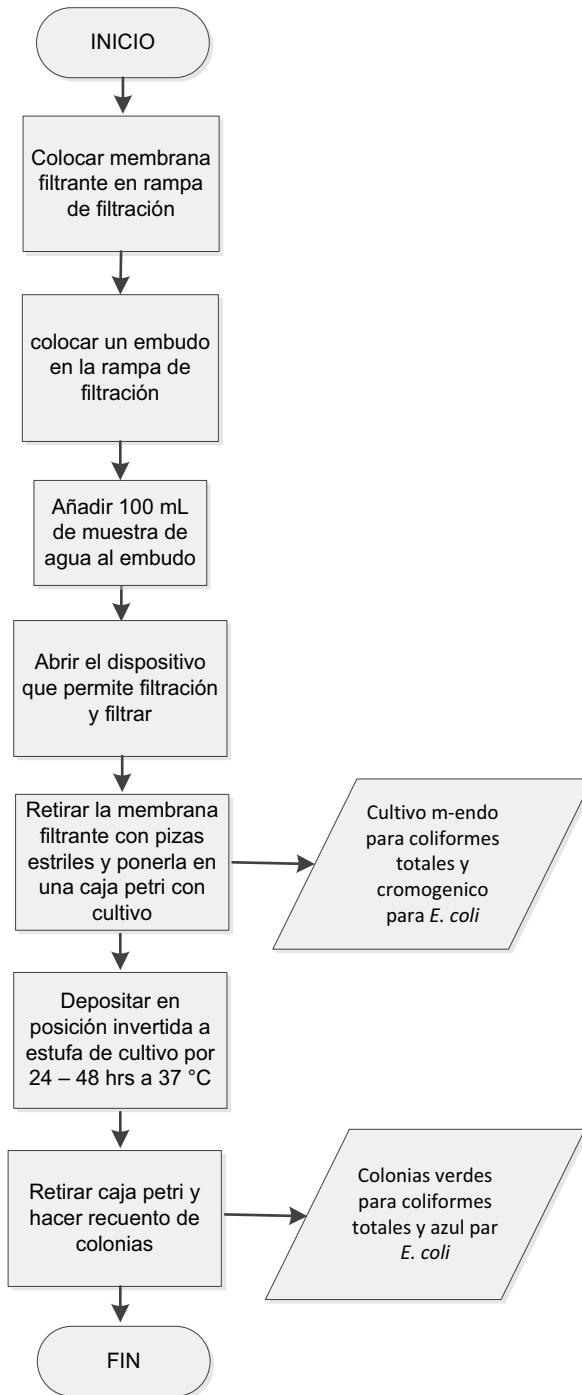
INICIO

Colocar membrana filtrante en rampa de filtración

colocar un embudo en la rampa de filtración

Añadir 100 mL de muestra de agua al embudo

Abrir el dispositivo que permite filtración y filtrar

Retirar la membrana filtrante con pizas estriles y ponerla en una caja petri con cultivo

Cultivo m-endo para coliformes totales y cromogenico para *E. coli*

Depositar en posición invertida a estufa de cultivo por 24 – 48 hrs a 37 °C

Retirar caja petri y hacer recuento de colonias

Colonias verdes para coliformes totales y azul par *E. coli*

FIN